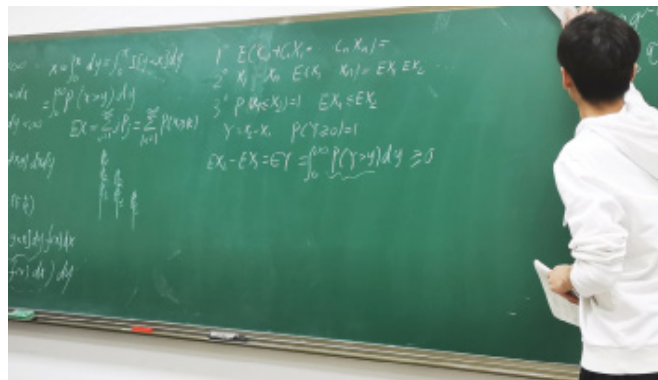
$x = \int_0^x dy = \int_0^\infty I(y<x) dy$
$= \int_0^\infty P(X>y) dy$
$EX = \sum_{n=1}^\infty P(X \geq n) = \sum_{n=1}^\infty P(X \geq k)$

1° $E(C_1X_1 + C_2X_2 + \cdots C_nX_n) =$
2° $X_1 \quad X_n \quad E(X_1 \quad X_n) = EX_1 \; EX_2$
3° $P(X_1 \leq X_2) = 1 \quad EX_1 \leq EX_2$
$Y = X_2 - X_1 \quad P(Y \geq 0) = 1$
$EX_2 - EX_1 = EY = \int_0^{+\infty} P(Y>y) dy \geq 0$

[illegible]
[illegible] $dx)dy$
$f(t)$
$\int(x) dy) dx$
$f(x) dx) dy$